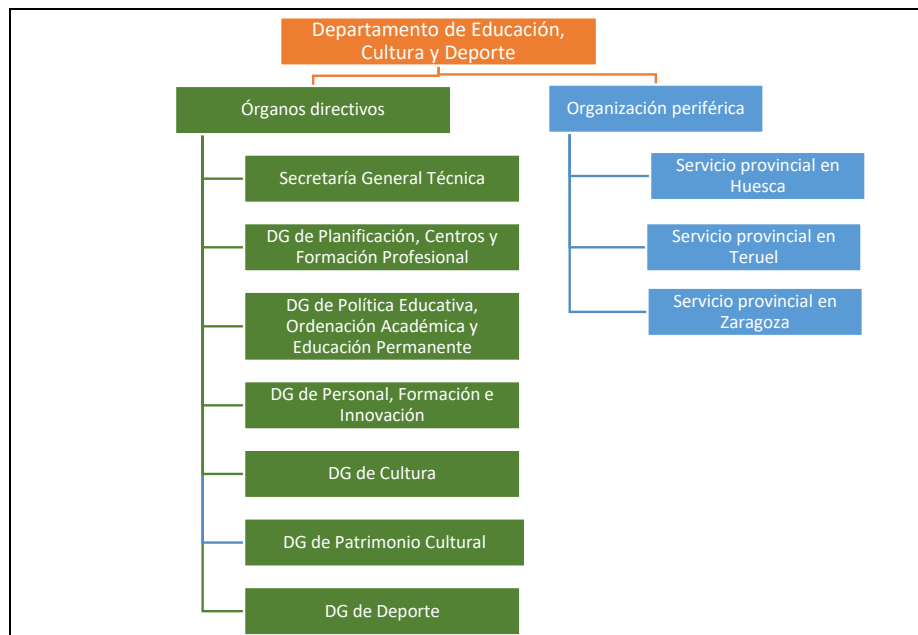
Departamento de Educación, Cultura y Deporte

Órganos directivos

Secretaría General Técnica

DG de Planificación, Centros y Formación Profesional

DG de Política Educativa, Ordenación Académica y Educación Permanente

DG de Personal, Formación e Innovación

DG de Cultura

DG de Patrimonio Cultural

DG de Deporte

Organización periférica

Servicio provincial en Huesca

Servicio provincial en Teruel

Servicio provincial en Zaragoza